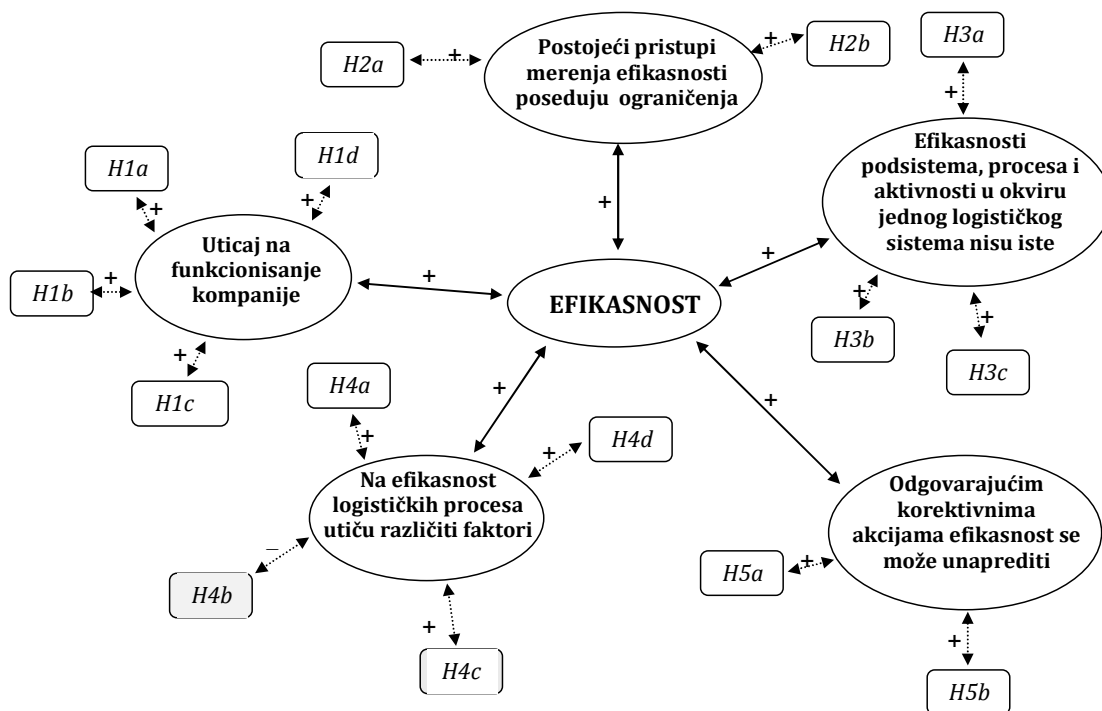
H2a
+
Postojeći pristupi merenja efikasnosti poseduju ograničenja
+
H2b

H3a
+
Efikasnosti podsistema, procesa i aktivnosti u okviru jednog logističkog sistema nisu iste

H1a
+
H1d
+

Uticaj na funkcionisanje kompanije
H1b
+
+
+
H1c

EFIKASNOST
+
+
+

H3b
+
+
H3c

H4a
+
+
H4d
+
Na efikasnost logističkih procesa utiču različiti faktori
–
H4b
+
H4c

+
Odgovarajućim korektivnima akcijama efikasnost se može unaprediti
H5a
+
+
H5b